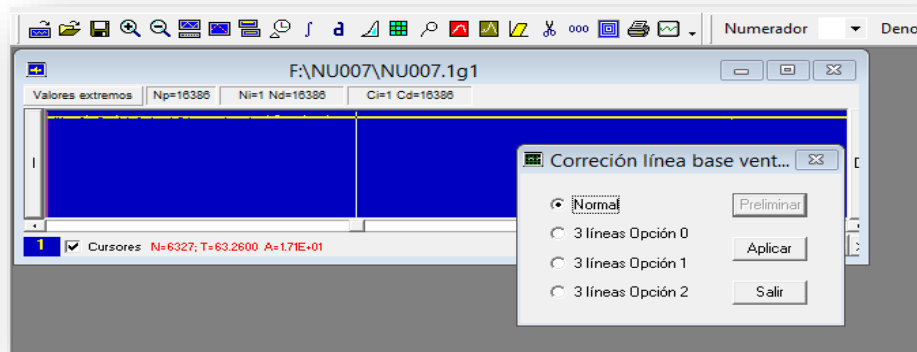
Numerador Deno

F:\NU007\NU007.1g1

Valores extremos | Np=16386 | Ni=1 Nd=16386 | Ci=1 Cd=16386

I

1 Cursores N=6327; T=63.2600 A=1.71E+01

Correción línea base vent...

Normal

3 líneas Opción 0

3 líneas Opción 1

3 líneas Opción 2

Preliminar

Aplicar

Salir